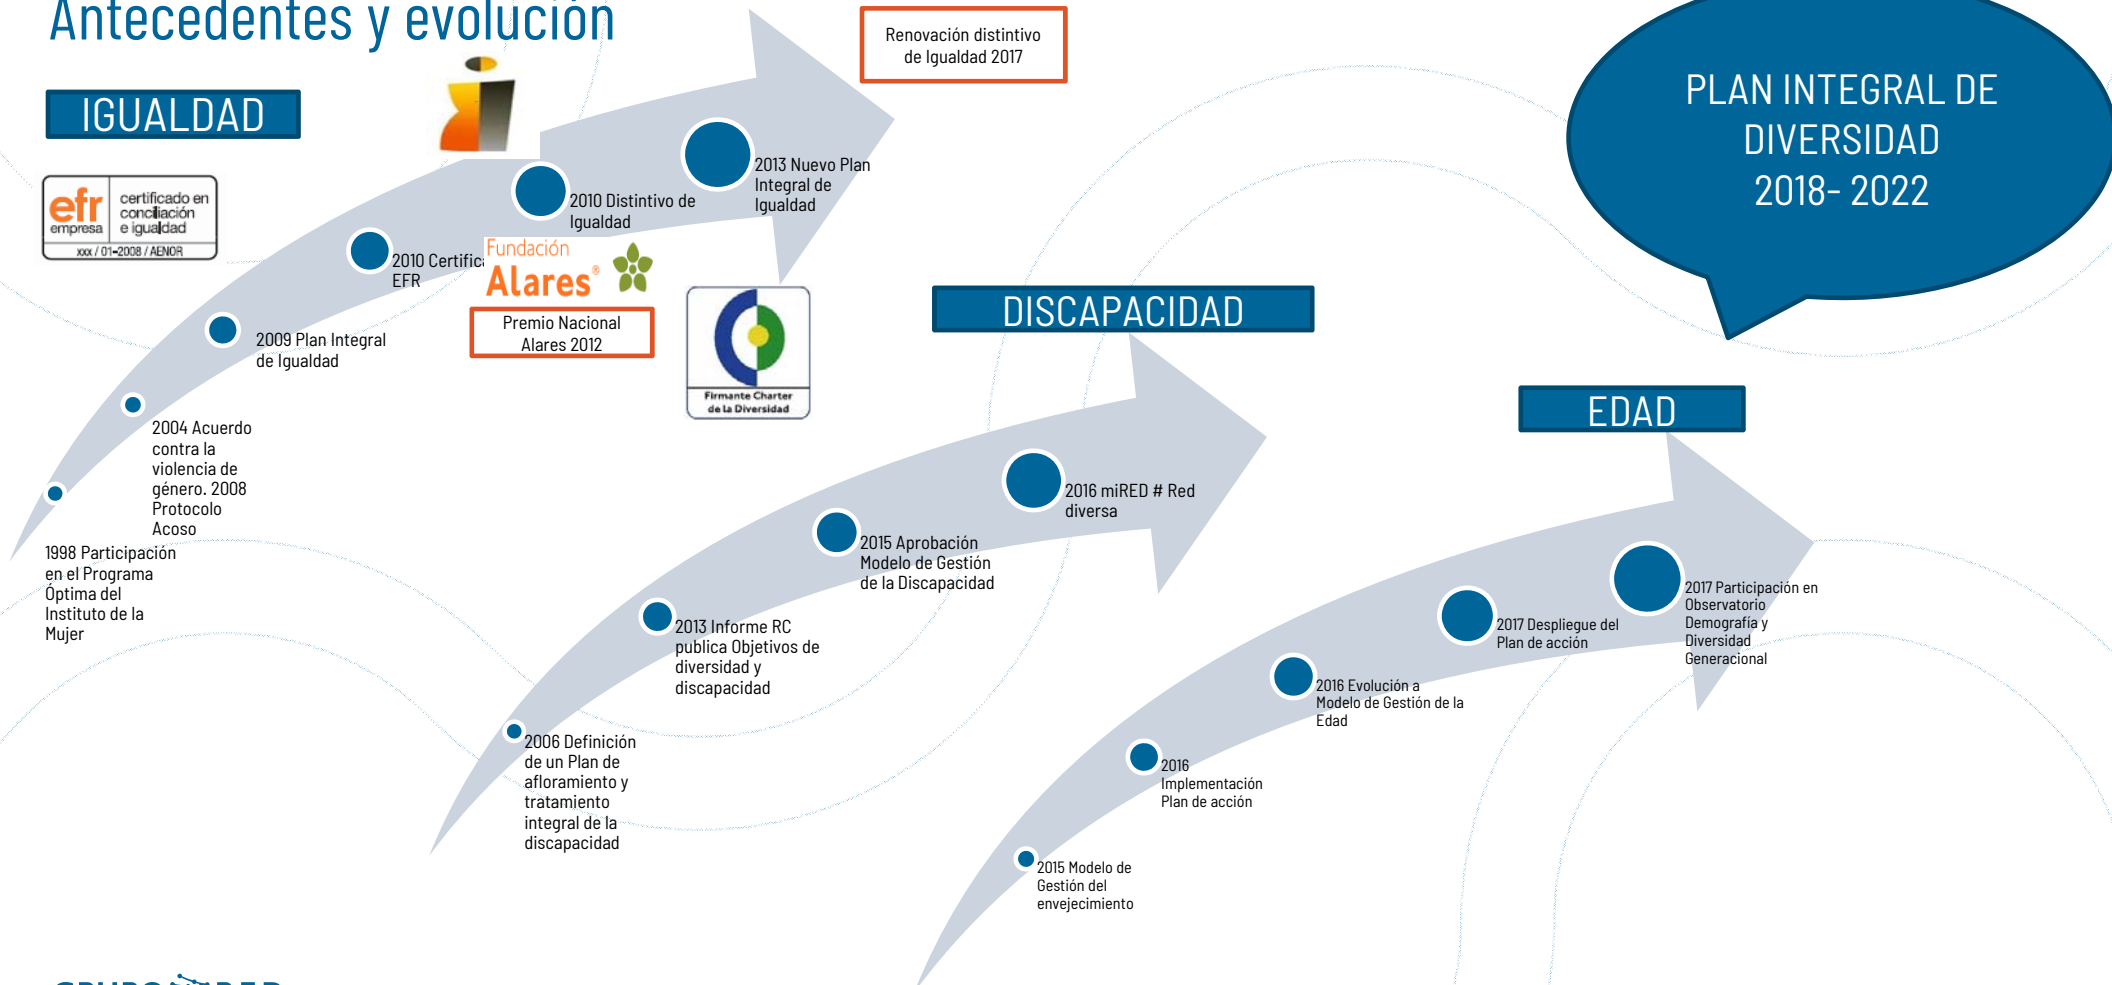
Antecedentes y evolución

IGUALDAD

efr empresa certificado en conciliación e igualdad
xxx / 01-2008 / AENOR

1998 Participación en el Programa Óptima del Instituto de la Mujer

2004 Acuerdo contra la violencia de género. 2008 Protocolo Acoso

2009 Plan Integral de Igualdad

2010 Certifica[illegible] EFR

2010 Distintivo de Igualdad

2013 Nuevo Plan Integral de Igualdad

Renovación distintivo de Igualdad 2017

Fundación Alares®

Premio Nacional Alares 2012

Firmante Charter de la Diversidad

PLAN INTEGRAL DE DIVERSIDAD 2018- 2022

DISCAPACIDAD

2006 Definición de un Plan de afloramiento y tratamiento integral de la discapacidad

2013 Informe RC publica Objetivos de diversidad y discapacidad

2015 Aprobación Modelo de Gestión de la Discapacidad

2016 miRED # Red diversa

EDAD

2015 Modelo de Gestión del envejecimiento

2016 Implementación Plan de acción

2016 Evolución a Modelo de Gestión de la Edad

2017 Despliegue del Plan de acción

2017 Participación en Observatorio Demografía y Diversidad Generacional